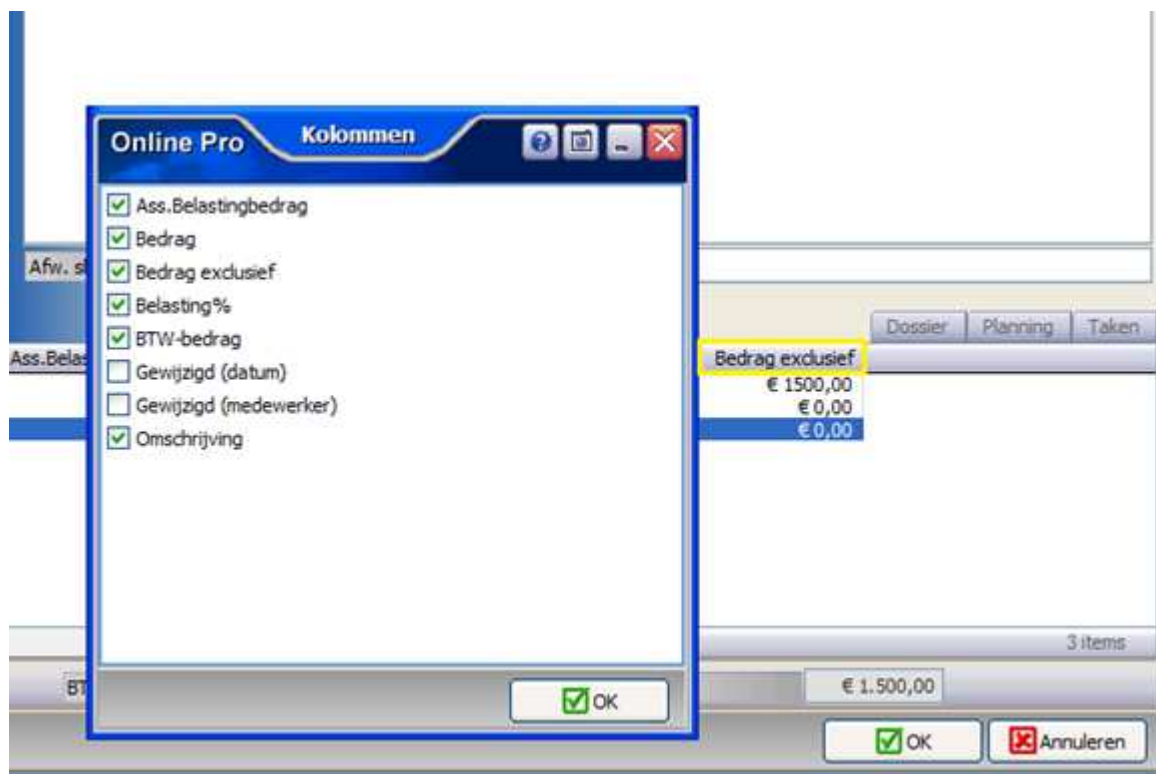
Online Pro
Kolommen

Ass.Belastingbedrag
Bedrag
Bedrag exclusief
Belasting%
BTW-bedrag
Gewijzigd (datum)
Gewijzigd (medewerker)
Omschrijving

OK

Afw. s

Dossier | Planning | Taken

Ass.Belas

Bedrag exclusief
€ 1500,00
€ 0,00
€ 0,00

3 items

BT

€ 1.500,00

OK
Annuleren